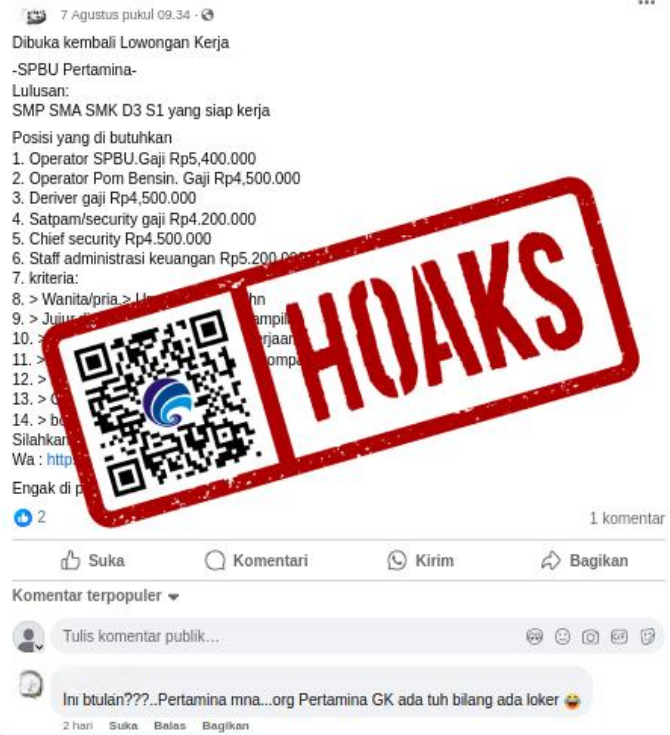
7 Agustus pukul 09.34 · ⚙

Dibuka kembali Lowongan Kerja

-SPBU Pertamina-
Lulusan:
SMP SMA SMK D3 S1 yang siap kerja

Posisi yang di butuhkan
1. Operator SPBU.Gaji Rp5,400.000
2. Operator Pom Bensin. Gaji Rp4,500.000
3. Deriver gaji Rp4,500.000
4. Satpam/security gaji Rp4.200.000
5. Chief security Rp4.500.000
6. Staff administrasi keuangan Rp5.200.0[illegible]
7. kriteria:
8. > Wanita/pria.> U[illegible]hn
9. > Jujur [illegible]ampil
10. > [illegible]rjaan
11. > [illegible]ompa
12. > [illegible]
13. > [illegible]
14. > b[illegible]
Silahkan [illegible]
Wa : http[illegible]

Engak di p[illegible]

HOAKS

2
1 komentar

Suka
Komentari
Kirim
Bagikan

Komentar terpopuler

Tulis komentar publik...

Ini btulan???..Pertamina mna...org Pertamina GK ada tuh bilang ada loker 😂
2 hari Suka Balas Bagikan